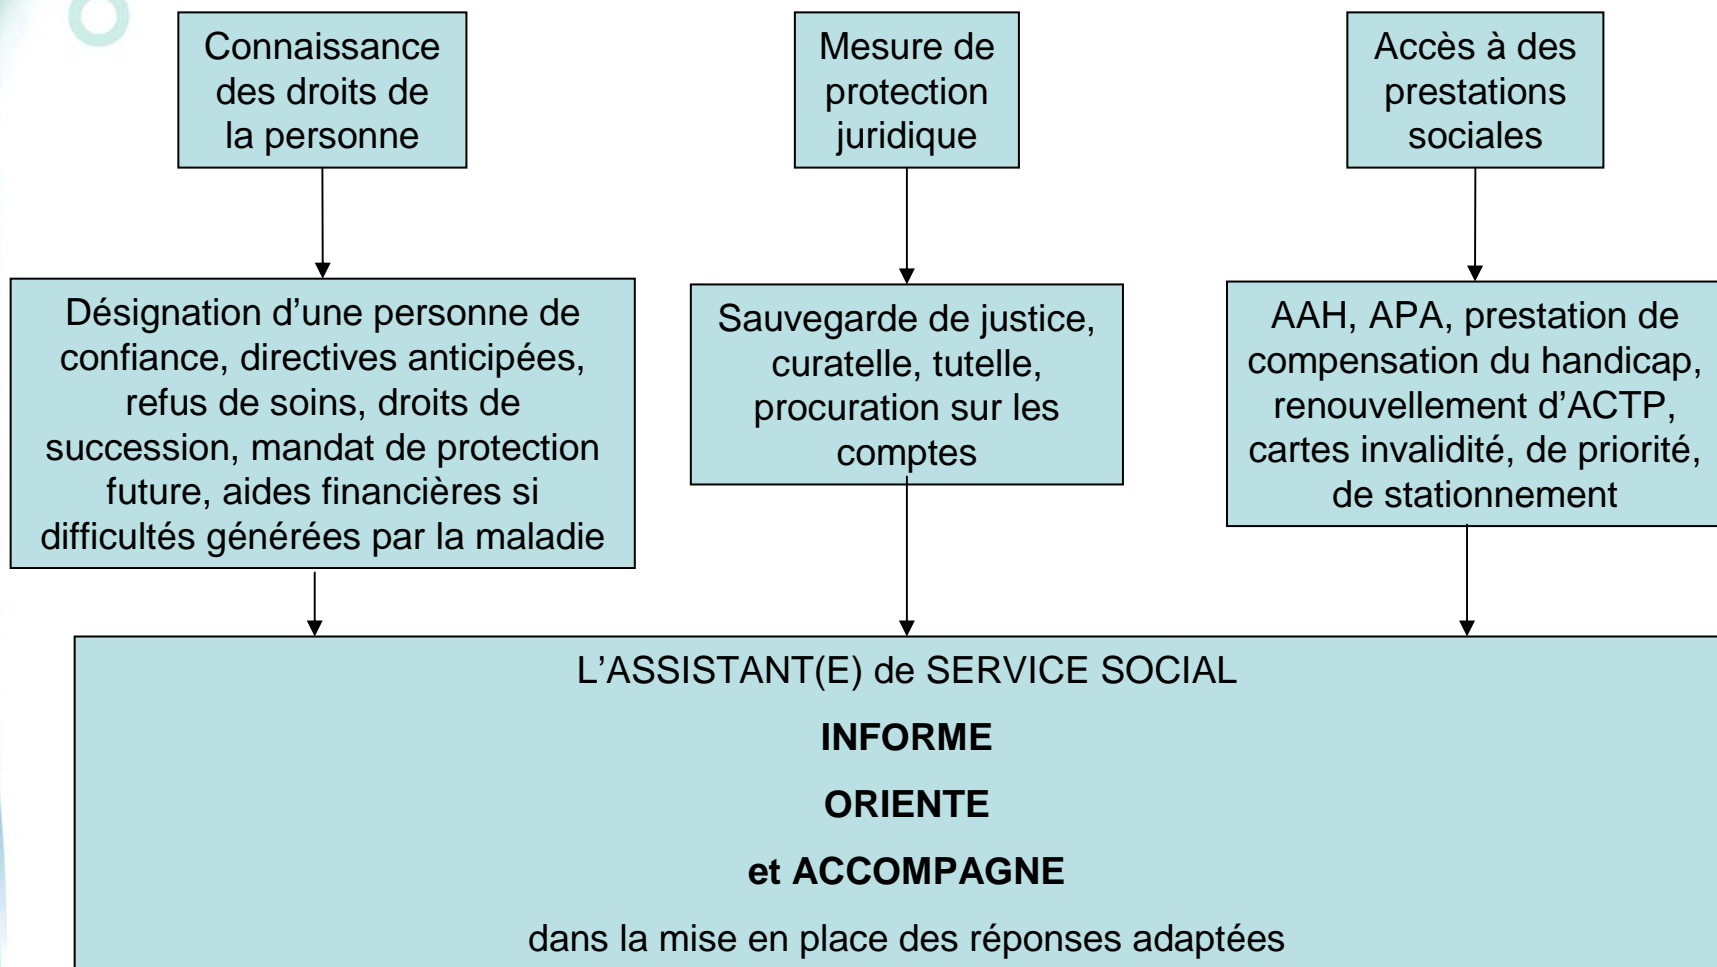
Connaissance des droits de la personne

Mesure de protection juridique

Accès à des prestations sociales

Désignation d’une personne de confiance, directives anticipées, refus de soins, droits de succession, mandat de protection future, aides financières si difficultés générées par la maladie

Sauvegarde de justice, curatelle, tutelle, procuration sur les comptes

AAH, APA, prestation de compensation du handicap, renouvellement d’ACTP, cartes invalidité, de priorité, de stationnement

L’ASSISTANT(E) de SERVICE SOCIAL

**INFORME**

**ORIENTE**

**et ACCOMPAGNE**

dans la mise en place des réponses adaptées